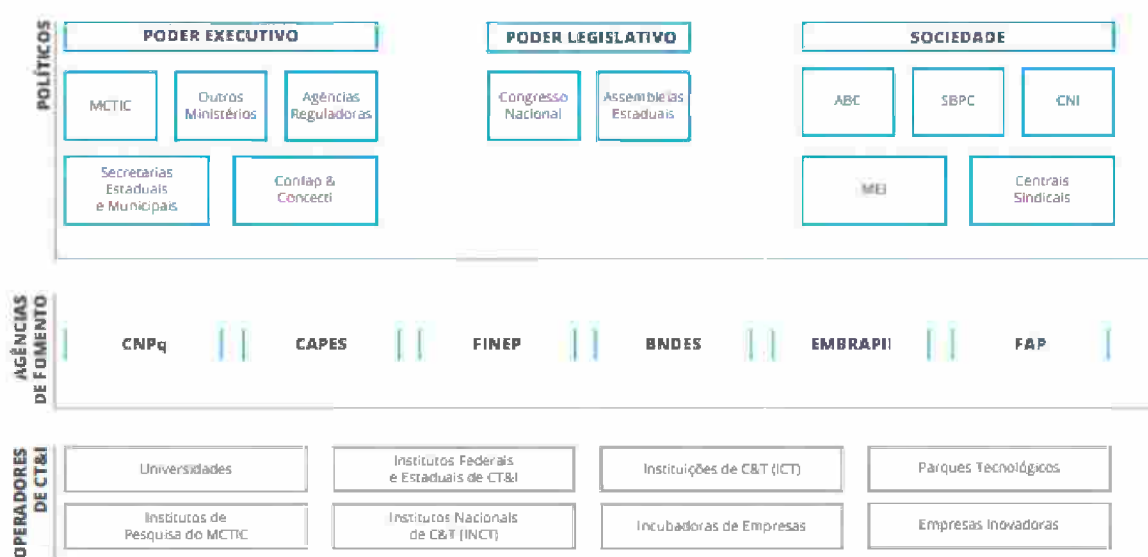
POLÍTICOS

PODER EXECUTIVO

MCTIC

Outros Ministérios

Agências Reguladoras

Secretarias Estaduais e Municipais

Confap & Concecti

PODER LEGISLATIVO

Congresso Nacional

Assembleias Estaduais

SOCIEDADE

ABC

SBPC

CNI

MEI

Centrais Sindicais

AGÊNCIAS DE FOMENTO

CNPq

CAPES

FINEP

BNDES

EMBRAPII

FAP

OPERADORES DE CT&I

Universidades

Institutos Federais e Estaduais de CT&I

Instituições de C&T (ICT)

Parques Tecnológicos

Institutos de Pesquisa do MCTIC

Institutos Nacionais de C&T (INCT)

Incubadoras de Empresas

Empresas Inovadoras